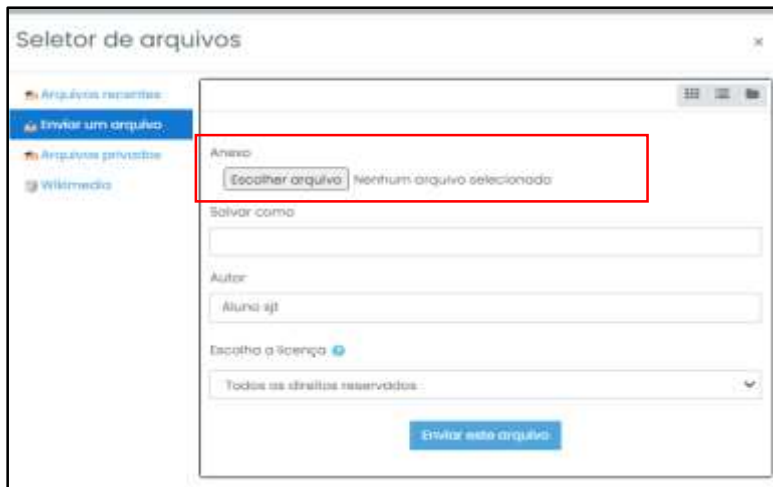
Seletor de arquivos

×

Arquivos recentes
Enviar um arquivo
Arquivos privados
Wikimedia

Anexo
Escolher arquivo Nenhum arquivo selecionado

Salvar como

Autor
Aluno sjt

Escolha a licença

Todos os direitos reservados

Enviar este arquivo